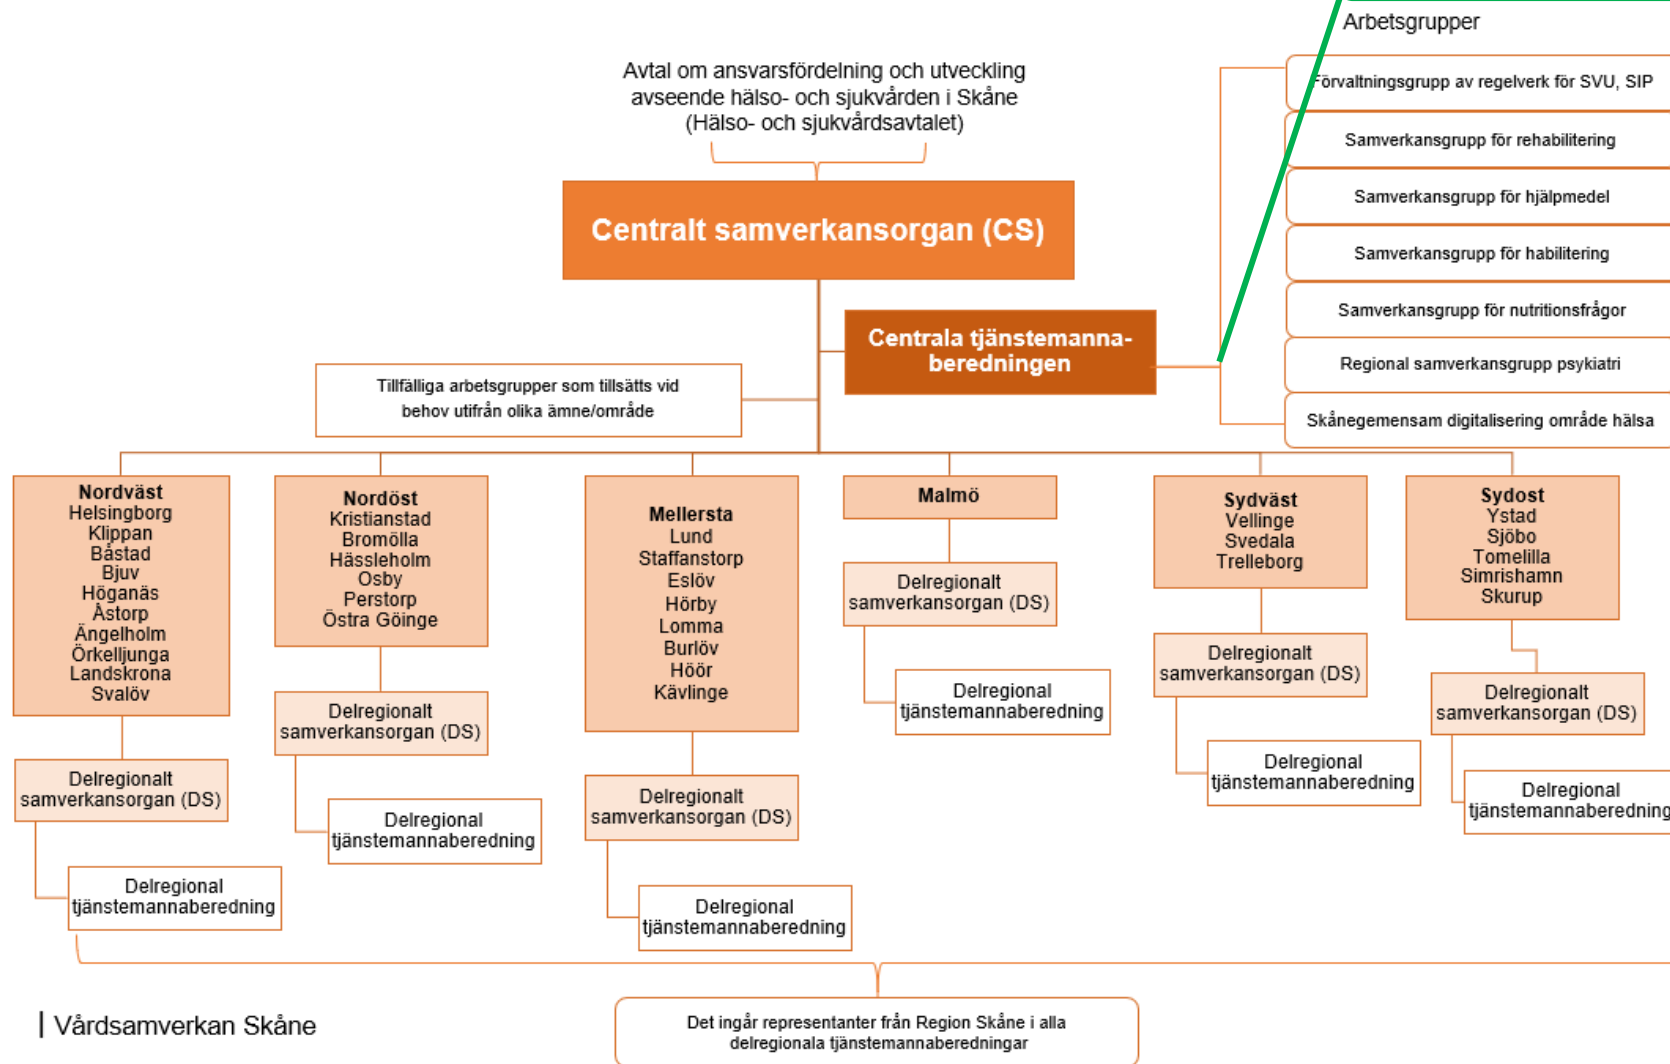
Arbetsgrupper

Förvaltningsgrupp av regelverk för SVU, SIP

Samverkansgrupp för rehabilitering

Samverkansgrupp för hjälpmedel

Samverkansgrupp för habilitering

Samverkansgrupp för nutritionsfrågor

Regional samverkansgrupp psykiatri

Skånegemensam digitalisering område hälsa

Avtal om ansvarsfördelning och utveckling avseende hälso- och sjukvården i Skåne (Hälso- och sjukvårdsavtalet)

Centralt samverkansorgan (CS)

Centrala tjänstemanna-beredningen

Tillfälliga arbetsgrupper som tillsätts vid behov utifrån olika ämne/område

Nordväst
Helsingborg
Klippan
Båstad
Bjuv
Höganäs
Åstorp
Ängelholm
Örkelljunga
Landskrona
Svalöv

Delregionalt samverkansorgan (DS)

Delregional tjänstemannaberedning

Nordöst
Kristianstad
Bromölla
Hässleholm
Osby
Perstorp
Östra Göinge

Delregionalt samverkansorgan (DS)

Delregional tjänstemannaberedning

Mellersta
Lund
Staffanstorp
Eslöv
Hörby
Lomma
Burlöv
Höör
Kävlinge

Delregionalt samverkansorgan (DS)

Delregional tjänstemannaberedning

Malmö

Delregionalt samverkansorgan (DS)

Delregional tjänstemannaberedning

Sydväst
Vellinge
Svedala
Trelleborg

Delregionalt samverkansorgan (DS)

Delregional tjänstemannaberedning

Sydost
Ystad
Sjöbo
Tomelilla
Simrishamn
Skurup

Delregionalt samverkansorgan (DS)

Delregional tjänstemannaberedning

Vårdsamverkan Skåne

Det ingår representanter från Region Skåne i alla delregionala tjänstemannaberedningar